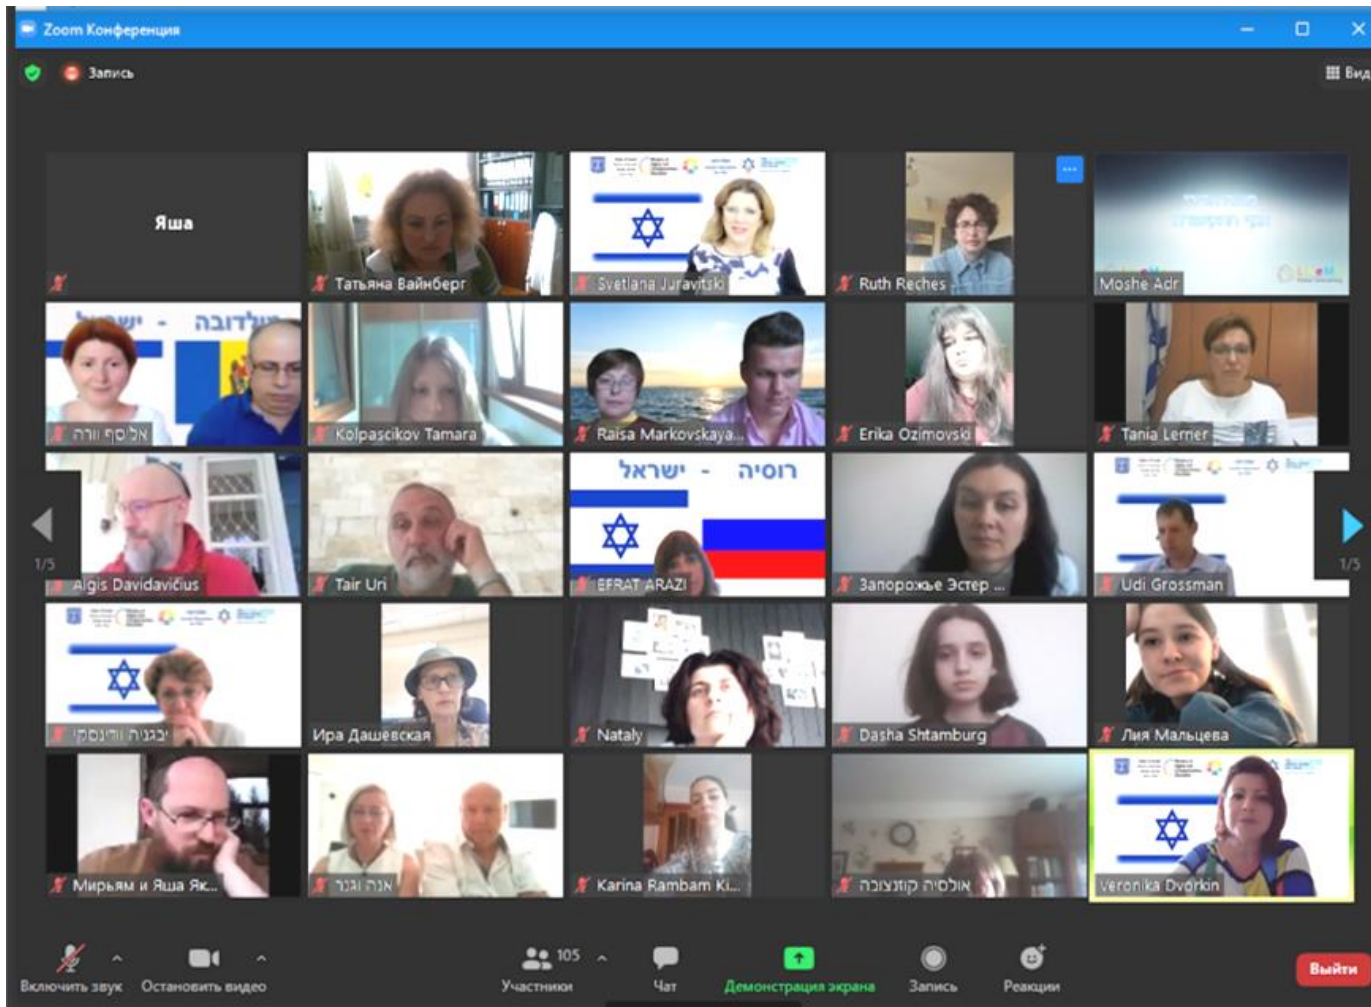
Zoom Конференция

Запись

Вид

Яша

Татьяна Вайнберг

Svetlana Juravitski

Ruth Reches

Moshe Adr

מולדובה - ישראל

אלסף וורה

Kolpascikov Tamara

Raisa Markovskaya...

Erika Ozimovski

Tania Lerner

1/5

Algis Davidavičius

Tair Uri

רוסיה - ישראל

EFRAT ARAZI

Запорожье Эстер ...

Udi Grossman

1/5

יבגניה וורונסקי

Ира Дашевская

Nataly

Dasha Shtamburg

Лия Мальцева

Мирьям и Яша Як...

אנה וגנר

Karina Rambam Ki...

אולסיה קוזנצובה

Veronika Dvorkin

Включить звук

Остановить видео

105

Участники

Чат

Демонстрация экрана

Запись

Реакции

Выйти